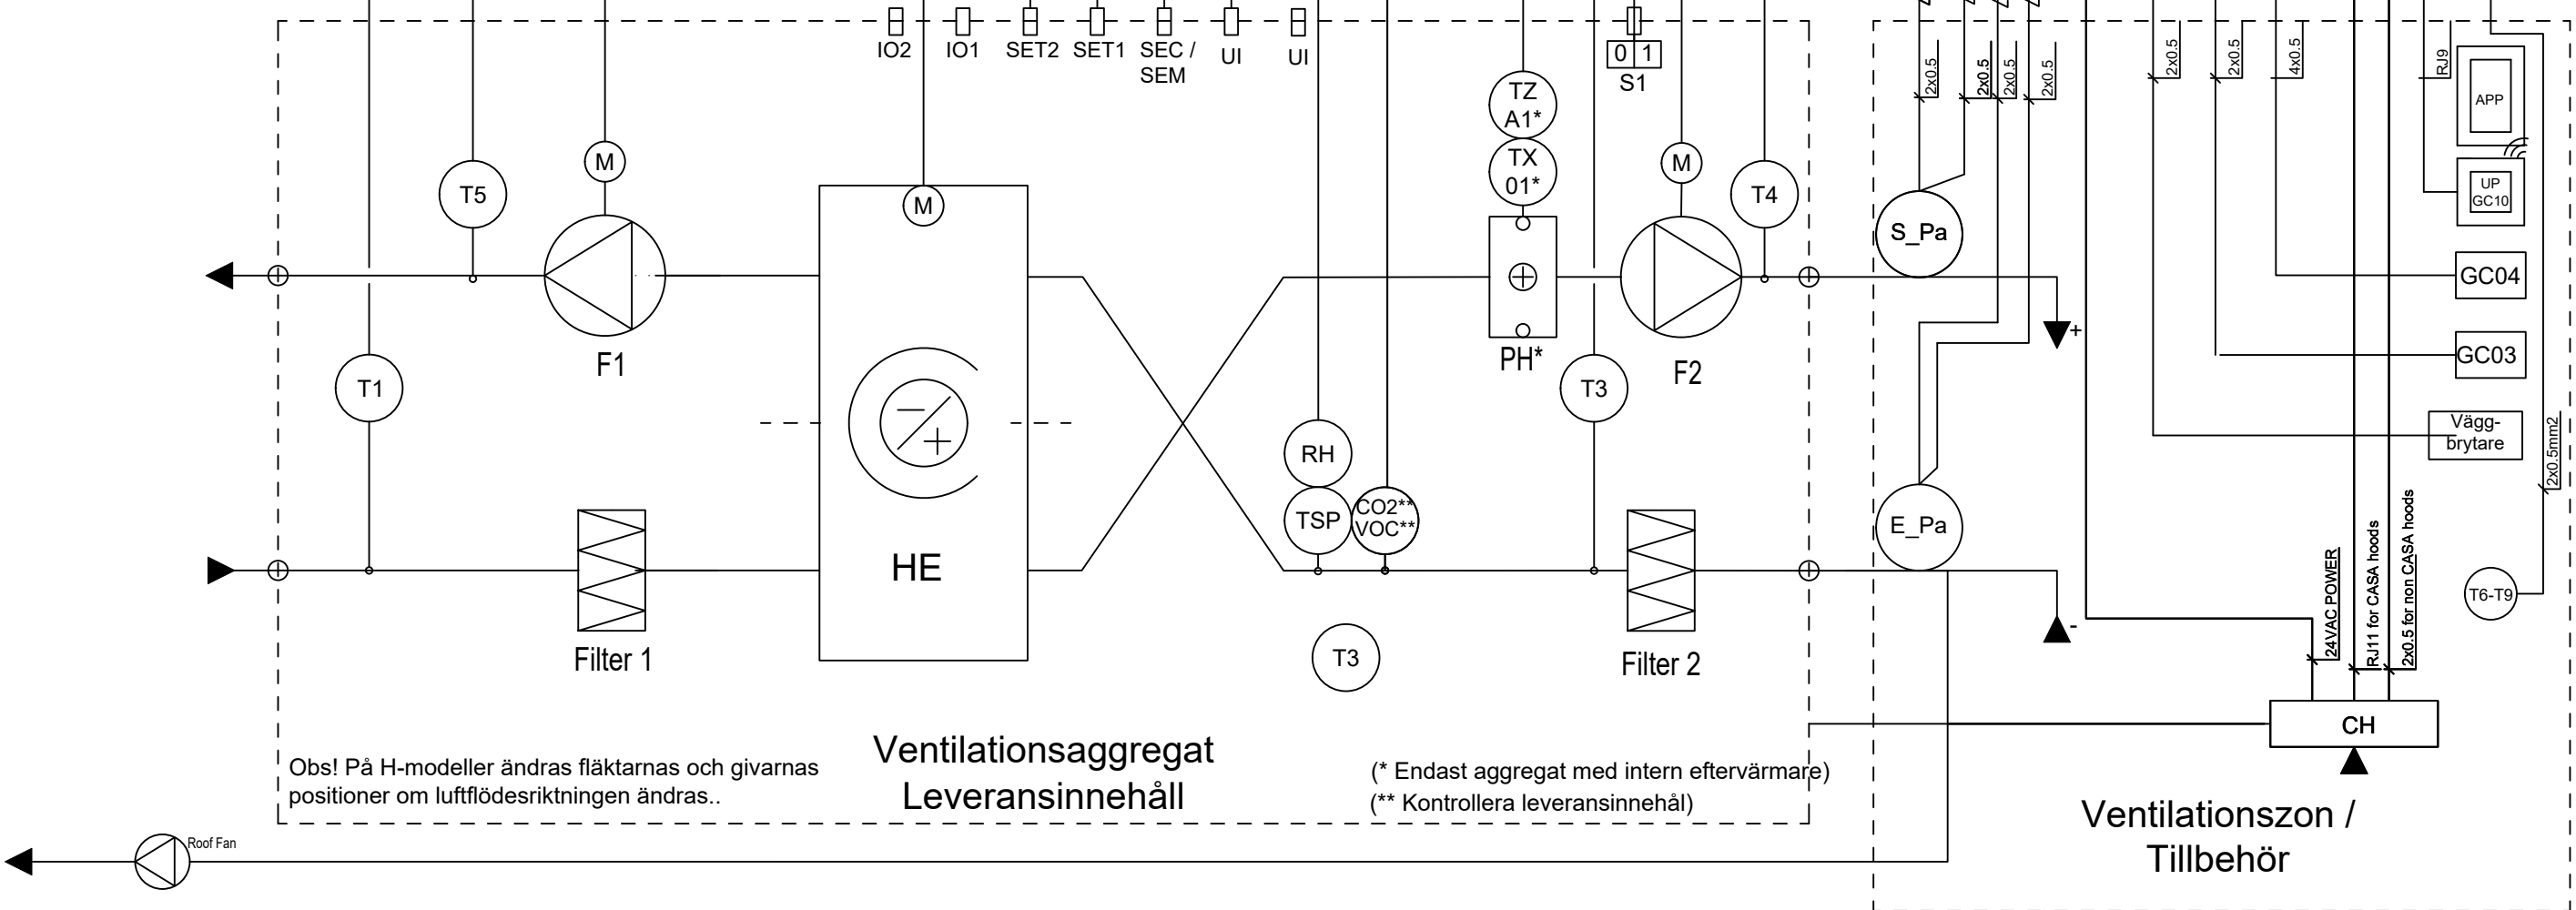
IO2 IO1 SET2 SET1 SEC / SEM UI UI

0 1
S1

TZ A1*
TX 01*
PH*

M
T5
M
F1
T1
M
HE
Filter 1

RH
TSP
CO2** VOC**
T3

M
T4
T3
F2
Filter 2

2x0.5 2x0.5 2x0.5 2x0.5 2x0.5 2x0.5 4x0.5 RJ9
APP
UP GC10
S_Pa
GC04
+
GC03
Vägg-brytare
2x0.5mm2
E_Pa
T6-T9
-
24VAC POWER
RJ11 for CASA hoods
2x0.5 for non CASA hoods
CH

Obs! På H-modeller ändras fläktarnas och givarnas positioner om luftflödesriktningen ändras..

Ventilationsaggregat
Leveransinnehåll

(* Endast aggregat med intern eftervärmare)
(** Kontrollera leveransinnehål)

Roof Fan

Ventilationszon / Tillbehör